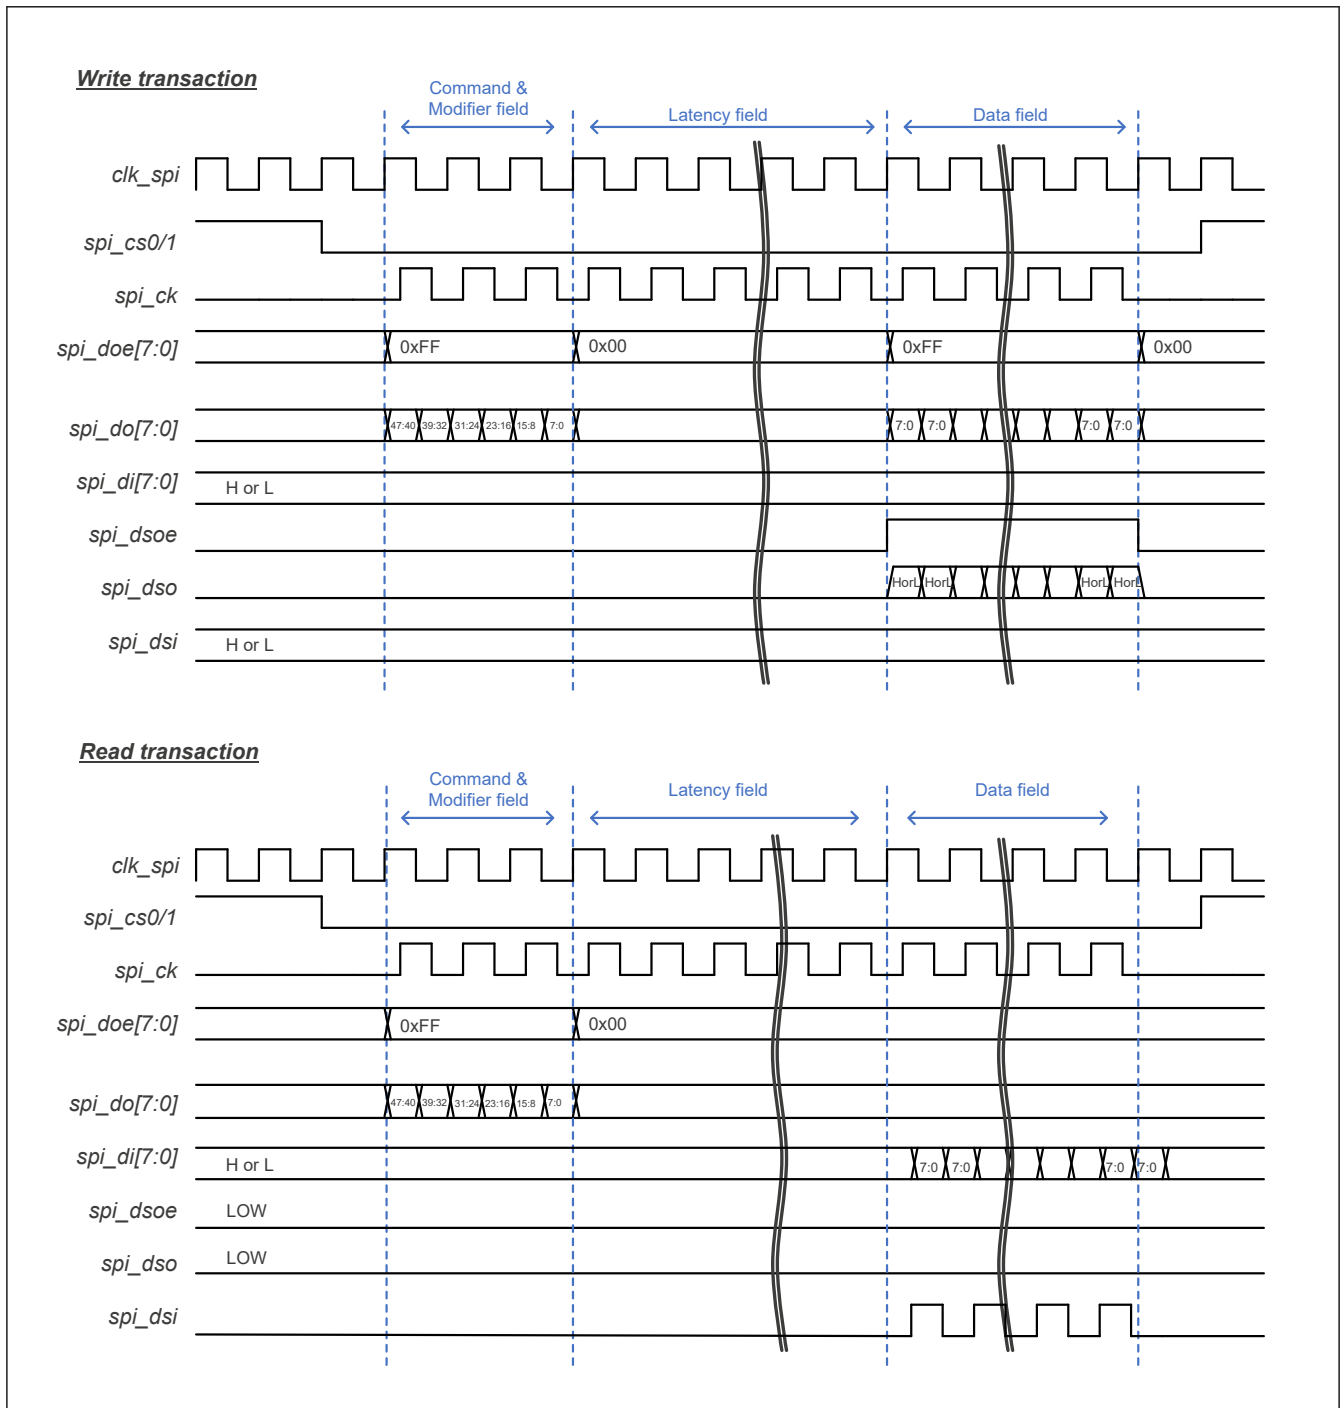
Write transaction

Command & Modifier field

Latency field

Data field

clk_spi

spi_cs0/1

spi_ck

spi_doe[7:0]

0xFF

0x00

0xFF

0x00

spi_do[7:0]

47:40 39:32 31:24 23:16 15:8 7:0

7:0 7:0 7:0 7:0

spi_di[7:0]

H or L

spi_dsoe

spi_dso

HorL HorL HorL HorL

spi_dsi

H or L

Read transaction

Command & Modifier field

Latency field

Data field

clk_spi

spi_cs0/1

spi_ck

spi_doe[7:0]

0xFF

0x00

spi_do[7:0]

47:40 39:32 31:24 23:16 15:8 7:0

spi_di[7:0]

H or L

7:0 7:0 7:0 7:0

spi_dsoe

LOW

spi_dso

LOW

spi_dsi